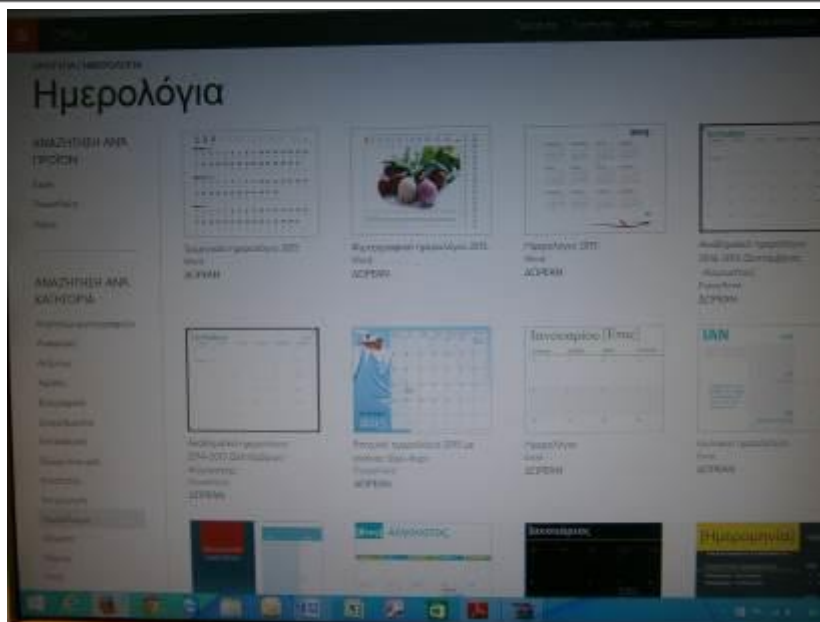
Ημερολόγια

ΑΝΑΖΗΤΗΣΗ ΑΝΑ ΠΡΟΪΟΝ

ΑΝΑΖΗΤΗΣΗ ΑΝΑ ΚΑΤΗΓΟΡΙΑ

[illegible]
Word
ΔΩΡΕΑΝ

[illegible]
Word
ΔΩΡΕΑΝ

Ημερολόγιο 2015
Word
ΔΩΡΕΑΝ

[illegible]
ΔΩΡΕΑΝ

Ιανουάριος

IAN

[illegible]
ΔΩΡΕΑΝ

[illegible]
ΔΩΡΕΑΝ

Ημερολόγιο
Excel
ΔΩΡΕΑΝ

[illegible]
ΔΩΡΕΑΝ

Αύγουστος

Ιανουάριος

Ημερομηνία